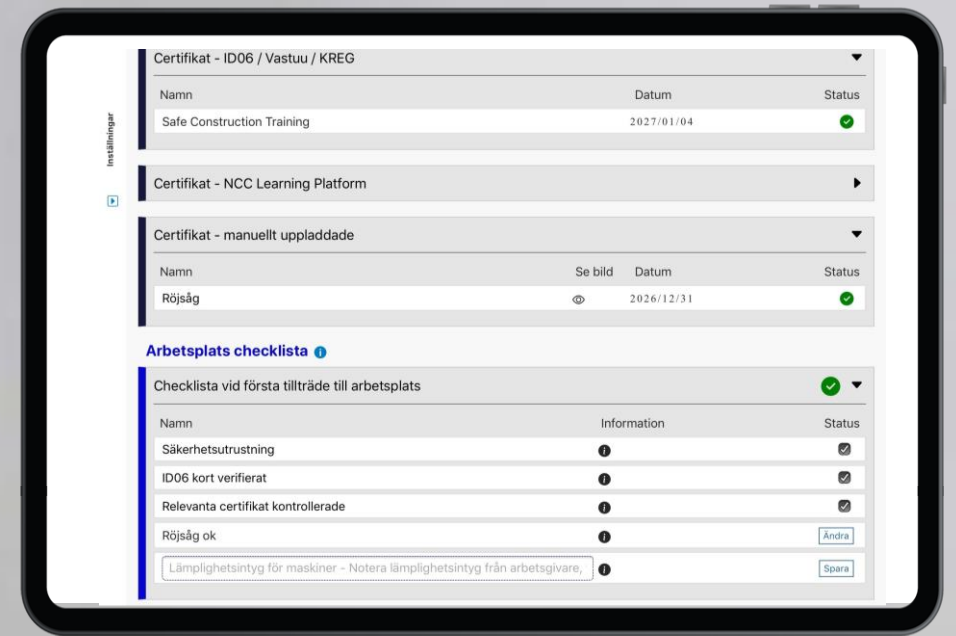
Inställningar

Certifikat - ID06 / Vastuu / KREG

| Namn | Datum | Status |
|---|---|---|
| Safe Construction Training | 2027/01/04 | |

Certifikat - NCC Learning Platform

Certifikat - manuellt uppladdade

| Namn | Se bild | Datum | Status |
|---|---|---|---|
| Röjsåg | | 2026/12/31 | |

Arbetsplats checklista

Checklista vid första tillträde till arbetsplats

| Namn | Information | Status |
|---|---|---|
| Säkerhetsutrustning | | |
| ID06 kort verifierat | | |
| Relevanta certifikat kontrollerade | | |
| Röjsåg ok | | Ändra |
| Lämplighetsintyg för maskiner - Notera lämplighetsintyg från arbetsgivare, | | Spara |